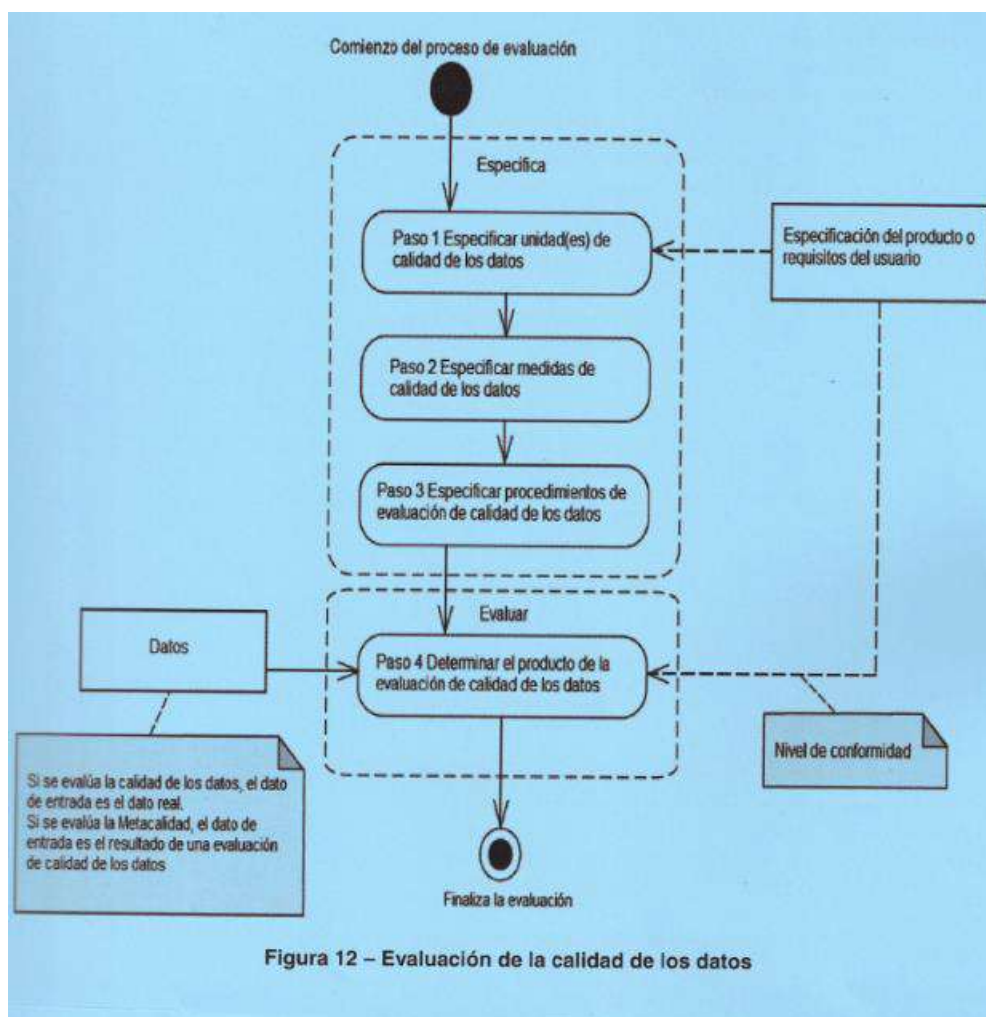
Comienzo del proceso de evaluación

Especifica

Paso 1 Especificar unidad(es) de calidad de los datos

Especificación del producto o requisitos del usuario

Paso 2 Especificar medidas de calidad de los datos

Paso 3 Especificar procedimientos de evaluación de calidad de los datos

Evaluar

Datos

Paso 4 Determinar el producto de la evaluación de calidad de los datos

Nivel de conformidad

Si se evalúa la calidad de los datos, el dato de entrada es el dato real.
Si se evalúa la Metacalidad, el dato de entrada es el resultado de una evaluación de calidad de los datos

Finaliza la evaluación

Figura 12 – Evaluación de la calidad de los datos